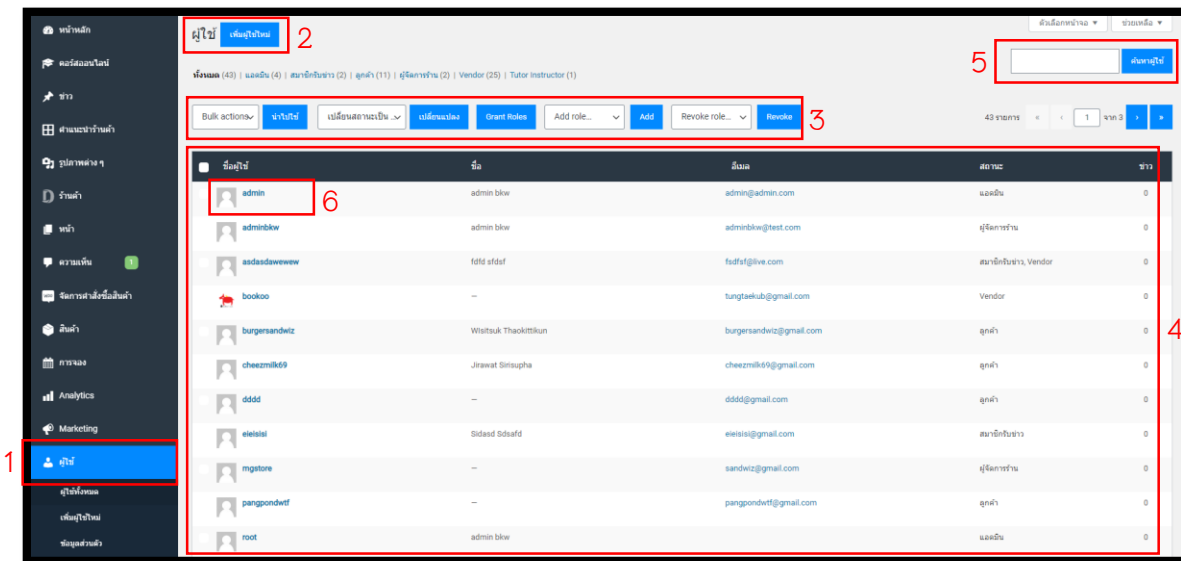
หน้าหลัก
คอร์สออนไลน์
ข่าว
ตำแนะนำร้านค้า
รูปภาพต่าง ๆ
ร้านค้า
หน้า
ความเห็น 1
จัดการคำสั่งซื้อสินค้า
สินค้า
การจอง
Analytics
Marketing
1 ผู้ใช้
ผู้ใช้ทั้งหมด
เพิ่มผู้ใช้ใหม่
ข้อมูลส่วนตัว

ผู้ใช้ เพิ่มผู้ใช้ใหม่ 2

ตัวเลือกหน้าจอ ▾ ช่วยเหลือ ▾

ทั้งหมด (43) | แอดมิน (4) | สมาชิกรับข่าว (2) | ลูกค้า (11) | ผู้จัดการร้าน (2) | Vendor (25) | Tutor Instructor (1)

5 ค้นหาผู้ใช้

Bulk actions นำไปใช้ เปลี่ยนสถานะเป็น... เปลี่ยนแปลง Grant Roles Add role... Add Revoke role... Revoke 3

43 รายการ « ‹ 1 จาก 3 › »

| ชื่อผู้ใช้ | ชื่อ | อีเมล | สถานะ | ข่าว |
|---|---|---|---|---|
| admin 6 | admin bkw | admin@admin.com | แอดมิน | 0 |
| adminbkw | admin bkw | adminbkw@test.com | ผู้จัดการร้าน | 0 |
| asdasdawewew | fdfd sfdsf | fsdfsf@live.com | สมาชิกรับข่าว, Vendor | 0 |
| bookoo | — | tungtaekub@gmail.com | Vendor | 0 |
| burgersandwiz | Wisitsuk Thaokittikun | burgersandwiz@gmail.com | ลูกค้า | 0 |
| cheezmilk69 | Jirawat Sirisupha | cheezmilk69@gmail.com | ลูกค้า | 0 |
| dddd | — | dddd@gmail.com | ลูกค้า | 0 |
| eieisisi | Sidasd Sdsafd | eieisisi@gmail.com | สมาชิกรับข่าว | 0 |
| mgstore | — | sandwiz@gmail.com | ผู้จัดการร้าน | 0 |
| pangpondwtf | — | pangpondwtf@gmail.com | ลูกค้า | 0 |
| root | admin bkw | | แอดมิน | 0 |

4